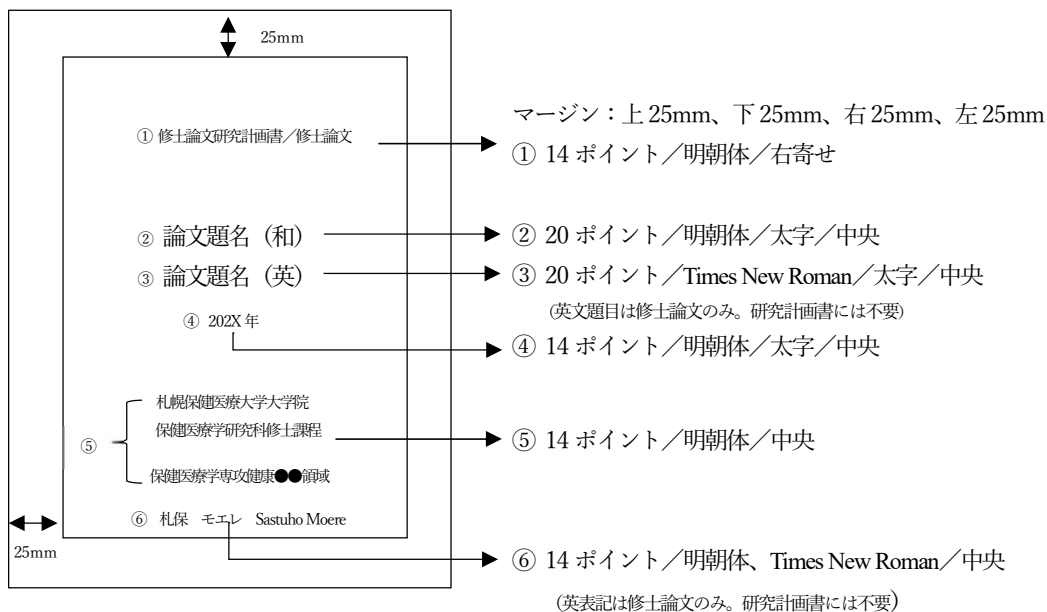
25mm

① 修士論文研究計画書／修士論文

② 論文題名（和）

③ 論文題名（英）

④ 202X 年

⑤ 札幌保健医療大学大学院
保健医療学研究科修士課程
保健医療学専攻健康●●領域

⑥ 札保 モエレ Sastuho Moere

25mm

マージン：上 25mm、下 25mm、右 25mm、左 25mm

① 14 ポイント／明朝体／右寄せ

② 20 ポイント／明朝体／太字／中央

③ 20 ポイント／Times New Roman／太字／中央
(英文題目は修士論文のみ。研究計画書には不要)

④ 14 ポイント／明朝体／太字／中央

⑤ 14 ポイント／明朝体／中央

⑥ 14 ポイント／明朝体、Times New Roman／中央
(英表記は修士論文のみ。研究計画書には不要)